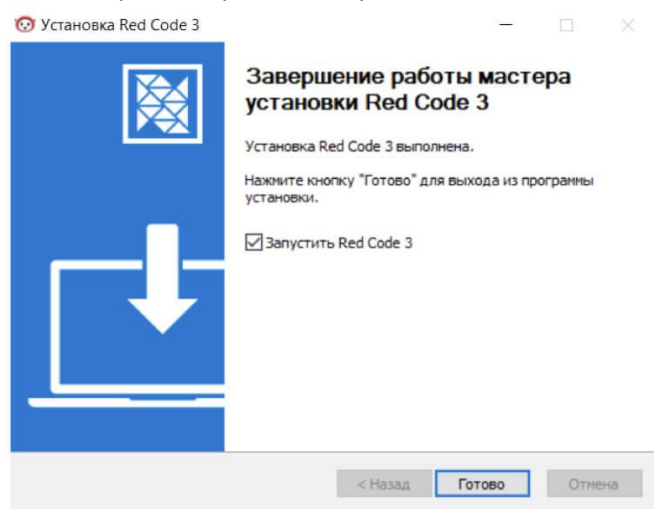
Установка Red Code 3

Завершение работы мастера установки Red Code 3

Установка Red Code 3 выполнена.

Нажмите кнопку "Готово" для выхода из программы установки.

☑ Запустить Red Code 3

< Назад | Готово | Отмена